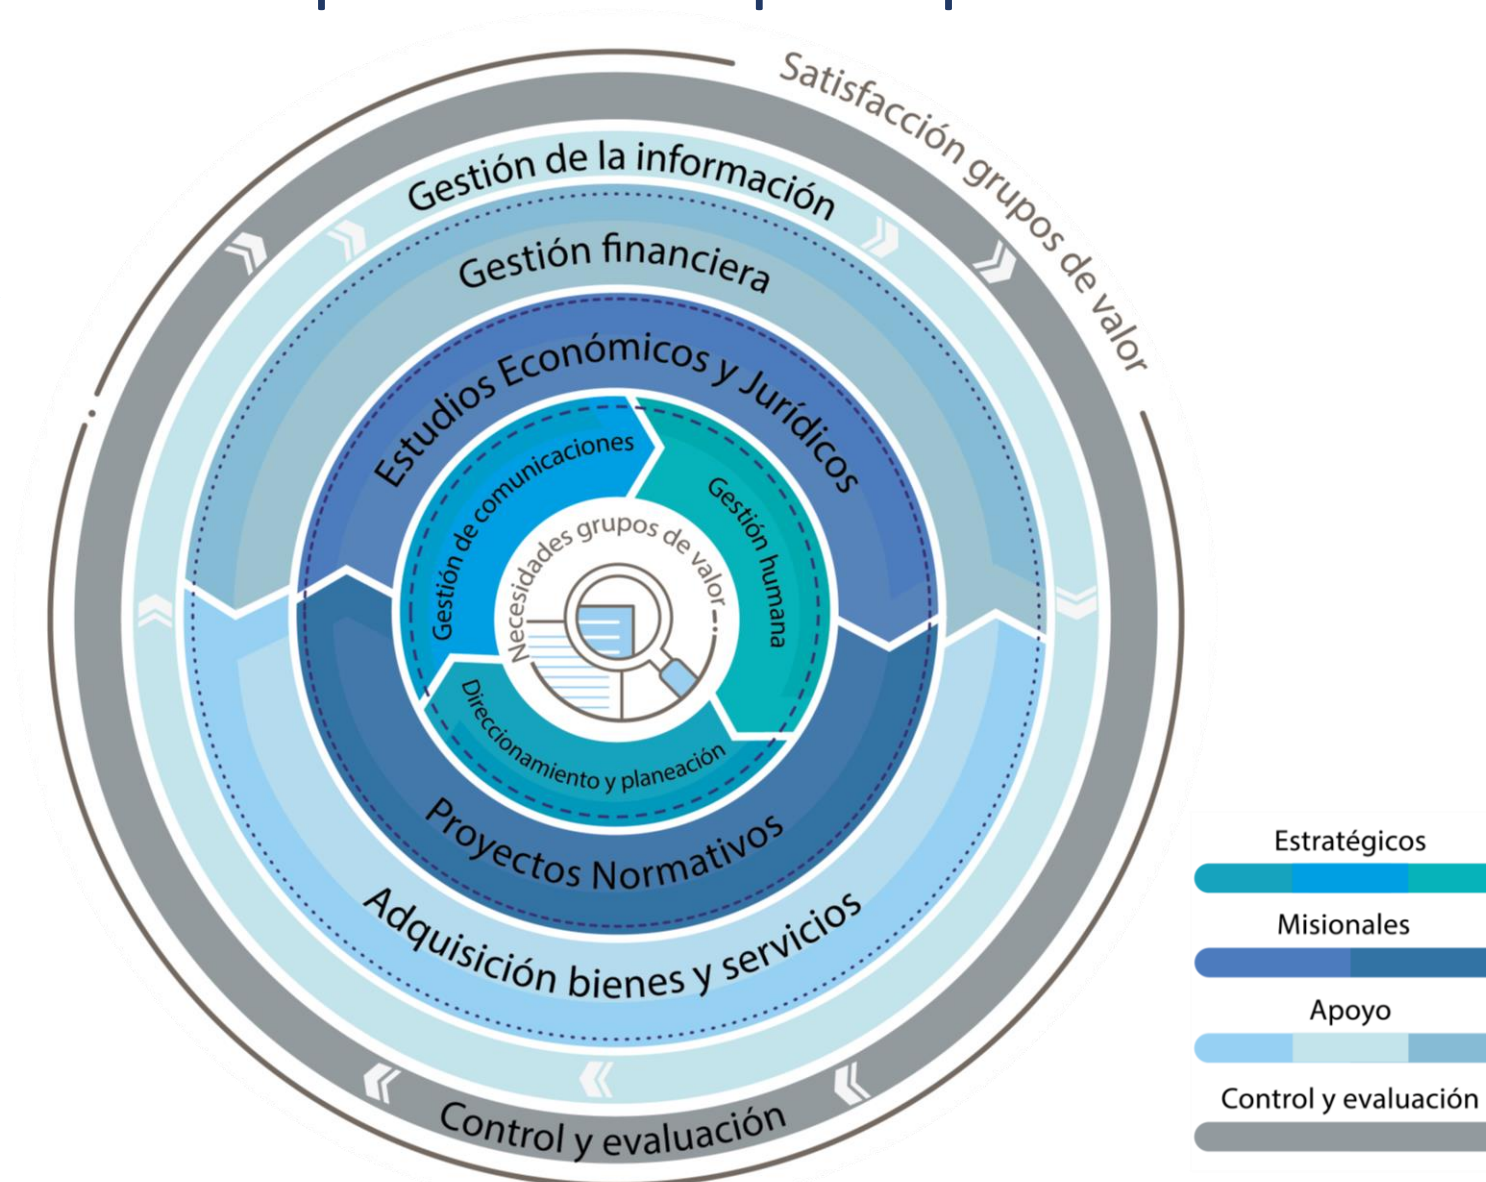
Satisfacción grupos de valor

Gestión de la información

Gestión financiera

Estudios Económicos y Jurídicos

Gestión de comunicaciones

Gestión humana

Necesidades grupos de valor

Direccionamiento y planeación

Proyectos Normativos

Adquisición bienes y servicios

Control y evaluación

Estratégicos

Misionales

Apoyo

Control y evaluación